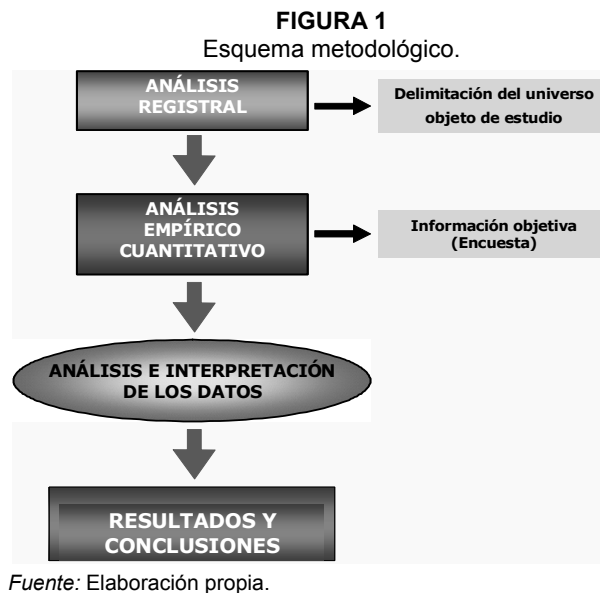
FIGURA 1
Esquema metodológico.

ANÁLISIS REGISTRAL

Delimitación del universo objeto de estudio

ANÁLISIS EMPÍRICO CUANTITATIVO

Información objetiva (Encuesta)

ANÁLISIS E INTERPRETACIÓN DE LOS DATOS

RESULTADOS Y CONCLUSIONES

Fuente: Elaboración propia.